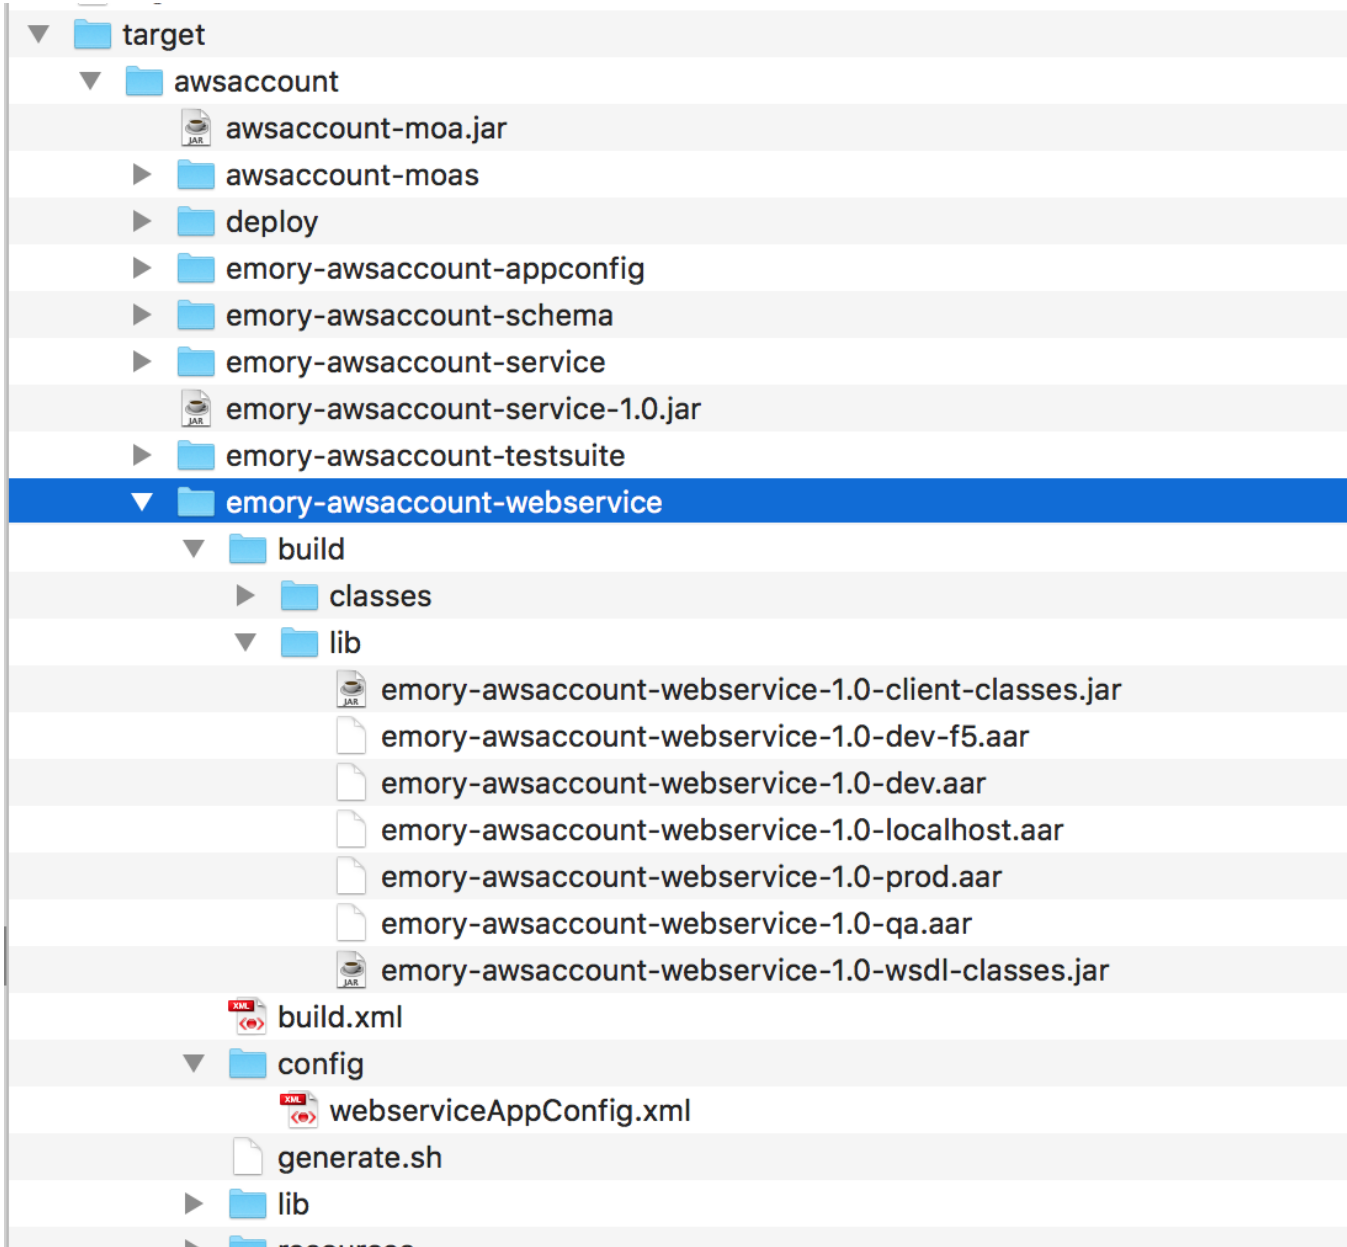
target
awsaccount
JAR awsaccount-moa.jar
awsaccount-moas
deploy
emory-awsaccount-appconfig
emory-awsaccount-schema
emory-awsaccount-service
JAR emory-awsaccount-service-1.0.jar
emory-awsaccount-testsuite
emory-awsaccount-webservice
build
classes
lib
JAR emory-awsaccount-webservice-1.0-client-classes.jar
emory-awsaccount-webservice-1.0-dev-f5.aar
emory-awsaccount-webservice-1.0-dev.aar
emory-awsaccount-webservice-1.0-localhost.aar
emory-awsaccount-webservice-1.0-prod.aar
emory-awsaccount-webservice-1.0-qa.aar
JAR emory-awsaccount-webservice-1.0-wsdl-classes.jar
XML build.xml
config
XML webserviceAppConfig.xml
generate.sh
lib
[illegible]